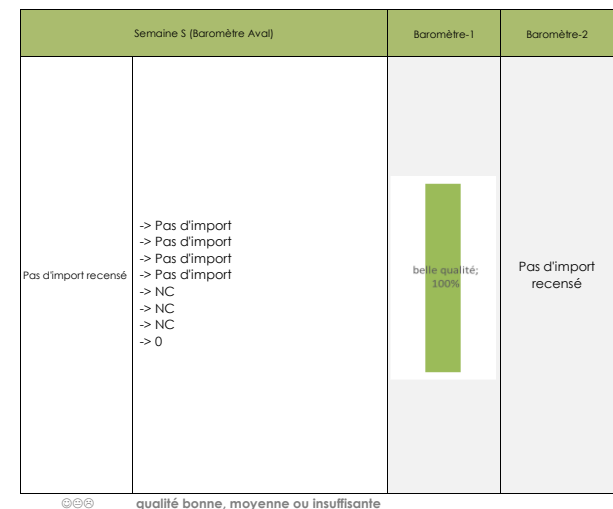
| Semaine S (Baromètre Aval) | | Baromètre-1 | Baromètre-2 |
|---|---|---|---|
| Pas d'import recensé | -> Pas d'import<br>-> Pas d'import<br>-> Pas d'import<br>-> Pas d'import<br>-> NC<br>-> NC<br>-> NC<br>-> 0 | belle qualité; 100% | Pas d'import recensé |

☺😐☹ qualité bonne, moyenne ou insuffisante